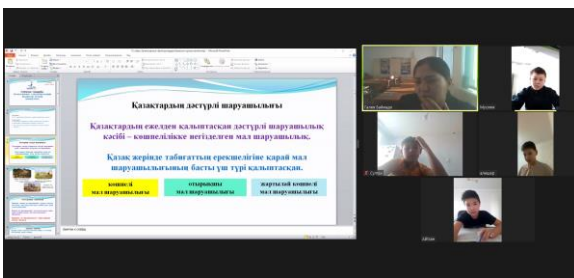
Қазақтардың дәстүрлі шаруашылығы

Қазақтардың ежелден қалыптасқан дәстүрлі шаруашылық кәсібі – көшпелілікке негізделген мал шаруашылығы.

Қазақ жерінде табиғаттың ерекшелігіне қарай мал шаруашылығының бастығы түрі қалыптасқан.

көшпелі мал шаруашылығы

отырықшы мал шаруашылығы

жартылай көшпелі мал шаруашылығы